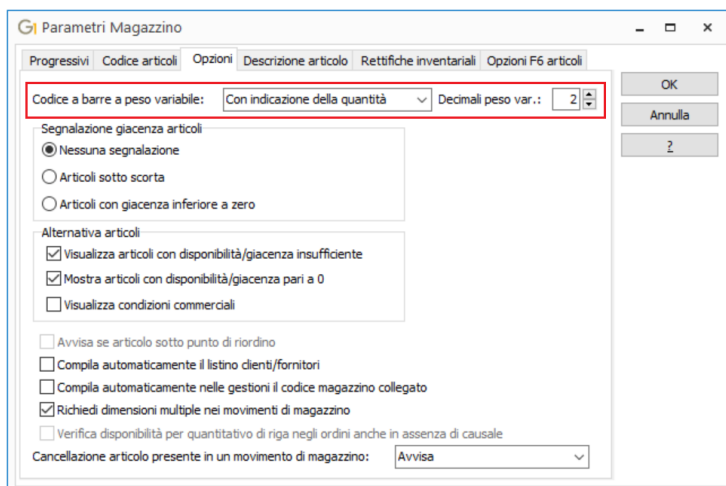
Parametri Magazzino

Progressivi | Codice articoli | Opzioni | Descrizione articolo | Rettifiche inventariali | Opzioni F6 articoli

OK
Annulla
?

Codice a barre a peso variabile: Con indicazione della quantità Decimali peso var.: 2

Segnalazione giacenza articoli
Nessuna segnalazione
Articoli sotto scorta
Articoli con giacenza inferiore a zero

Alternativa articoli
Visualizza articoli con disponibilità/giacenza insufficiente
Mostra articoli con disponibilità/giacenza pari a 0
Visualizza condizioni commerciali

Avvisa se articolo sotto punto di riordino
Compila automaticamente il listino clienti/fornitori
Compila automaticamente nelle gestioni il codice magazzino collegato
Richiedi dimensioni multiple nei movimenti di magazzino
Verifica disponibilità per quantitativo di riga negli ordini anche in assenza di causale

Cancellazione articolo presente in un movimento di magazzino: Avvisa